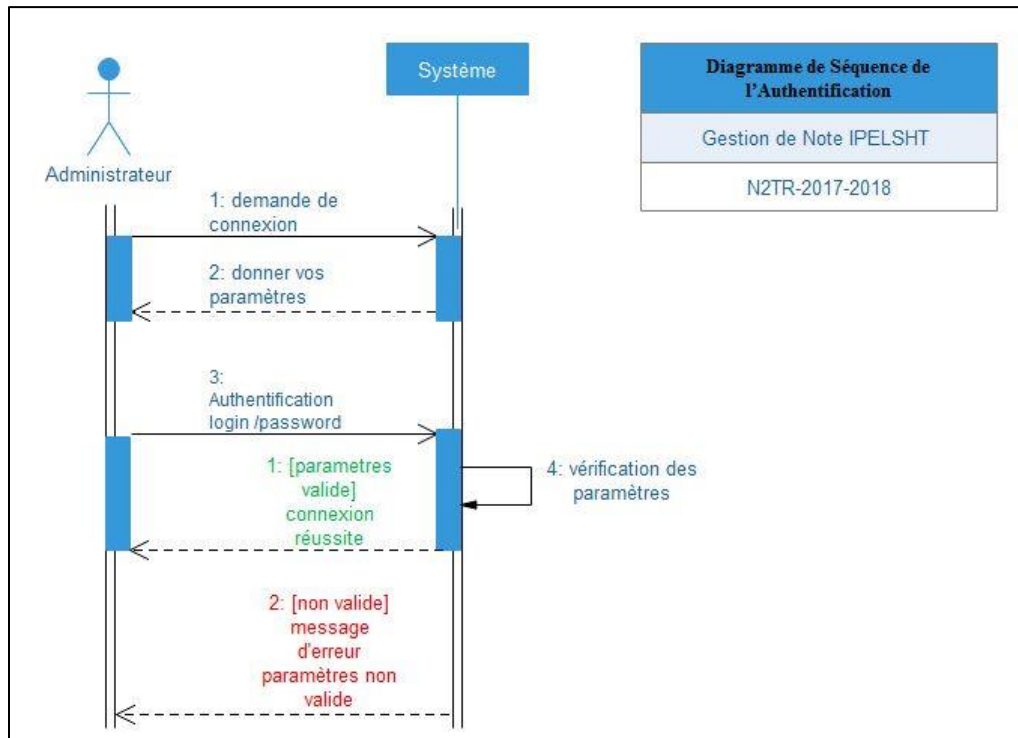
Administrateur

Système

| Diagramme de Séquence de l'Authentification |
|---|
| Gestion de Note IPELSHT |
| N2TR-2017-2018 |

1: demande de connexion

2: donner vos paramètres

3: Authentification login /password

4: vérification des paramètres

1: [parametres valide] connexion réussite

2: [non valide] message d'erreur paramètres non valide